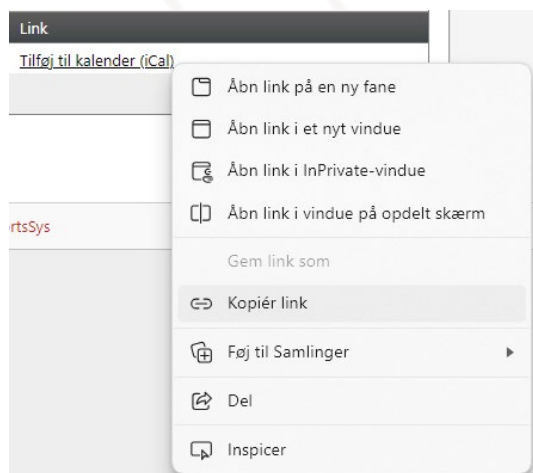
Link

Tilføj til kalender (iCal)

rtsSys

Åbn link på en ny fane

Åbn link i et nyt vindue

Åbn link i InPrivate-vindue

Åbn link i vindue på opdelt skærm

Gem link som

Kopiér link

Føj til Samlinger

Del

Inspicer